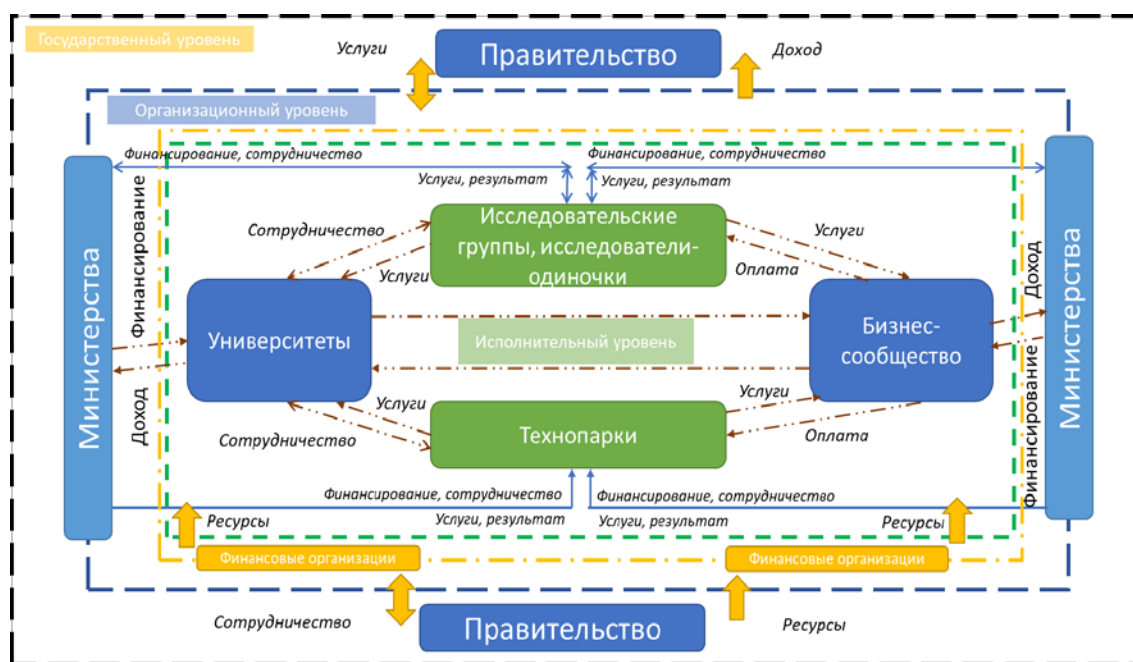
Государственный уровень

Услуги

Правительство

Доход

Организационный уровень

Финансирование, сотрудничество

Финансирование, сотрудничество

Услуги, результат

Услуги, результат

Министерства

Финансирование

Сотрудничество

Исследовательские группы, исследователи-одиночки

Услуги

Услуги

Оплата

Доход

Министерства

Университеты

Исполнительный уровень

Бизнес-сообщество

Доход

Услуги

Услуги

Финансирование

Сотрудничество

Технопарки

Оплата

Финансирование, сотрудничество

Финансирование, сотрудничество

Ресурсы

Услуги, результат

Услуги, результат

Ресурсы

Финансовые организации

Финансовые организации

Сотрудничество

Правительство

Ресурсы